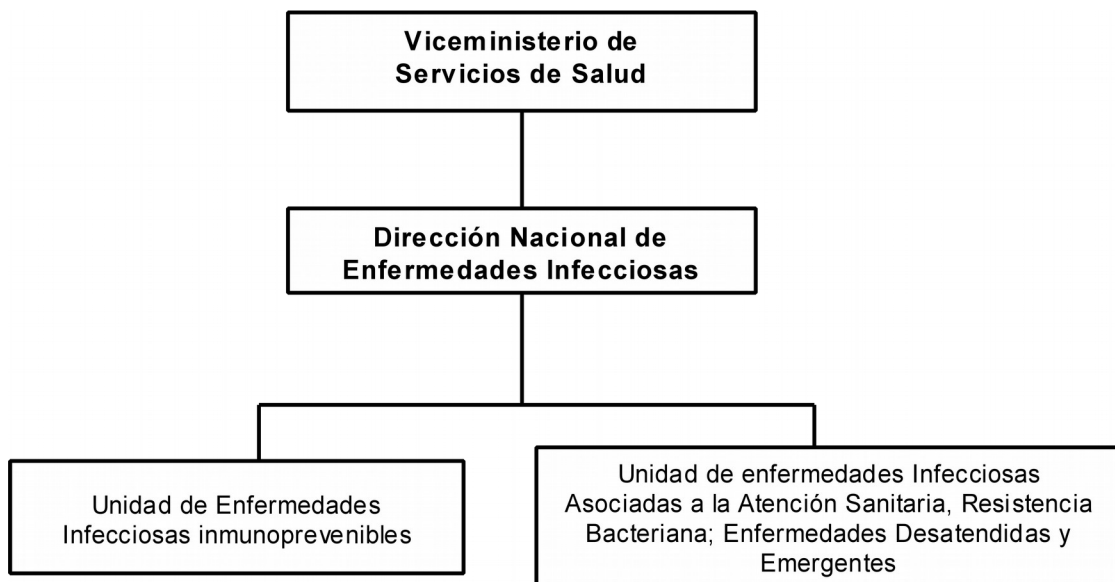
Viceministerio de Servicios de Salud

Dirección Nacional de Enfermedades Infecciosas

Unidad de Enfermedades Infecciosas inmunoprevenibles

Unidad de enfermedades Infecciosas Asociadas a la Atención Sanitaria, Resistencia Bacteriana; Enfermedades Desatendidas y Emergentes